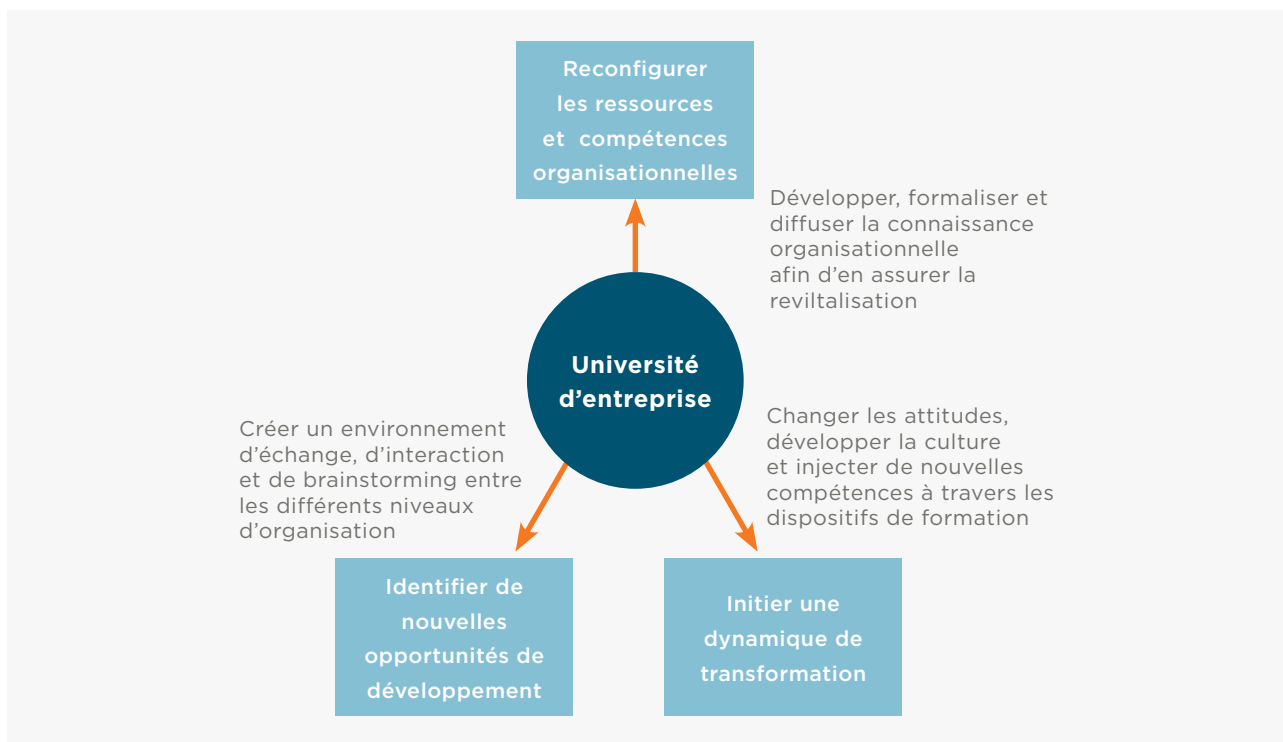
Reconfigurer les ressources et compétences organisationnelles

Développer, formaliser et diffuser la connaissance organisationnelle afin d'en assurer la revitalisation

Université d'entreprise

Créer un environnement d'échange, d'interaction et de brainstorming entre les différents niveaux d'organisation

Changer les attitudes, développer la culture et injecter de nouvelles compétences à travers les dispositifs de formation

Identifier de nouvelles opportunités de développement

Initier une dynamique de transformation